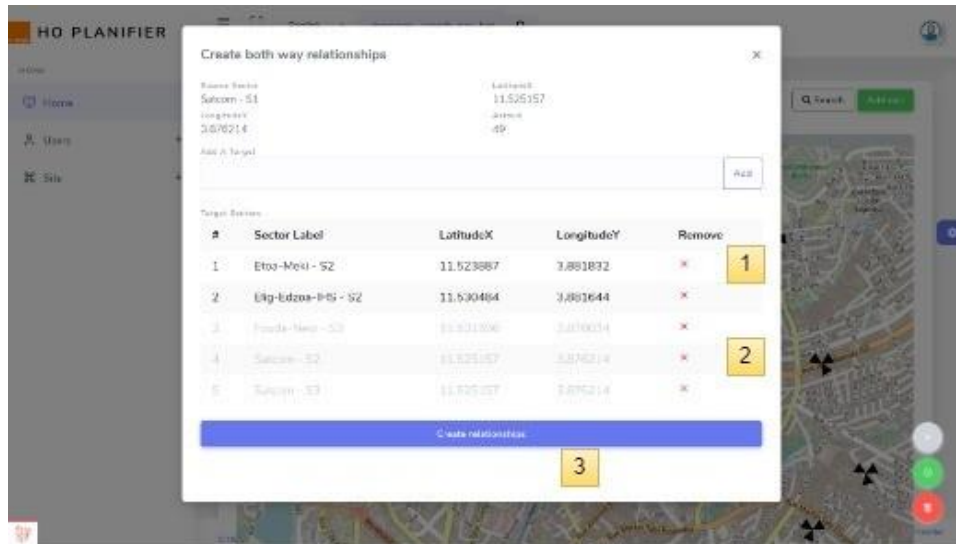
HO PLANIFIER

Home

Users

Site

Q Search

Create both way relationships

×

Source Sector
Sutcom - S1

LatitudeX
11.525157

LongitudeY
3.876214

Azimuth
49

Add A Target

Add

Target Sectors

| # | Sector Label | LatitudeX | LongitudeY | Remove |
|---|---|---|---|---|
| 1 | Etoa-Meki - S2 | 11.523887 | 3.881832 | × |
| 2 | Elig-Edzoa-IHS - S2 | 11.530484 | 3.881644 | × |
| 3 | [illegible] | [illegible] | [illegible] | × |
| 4 | Sutcom - S2 | 11.525157 | 3.876214 | × |
| 5 | Sutcom - S3 | 11.525157 | 3.876214 | × |

1

2

Create relationships

3